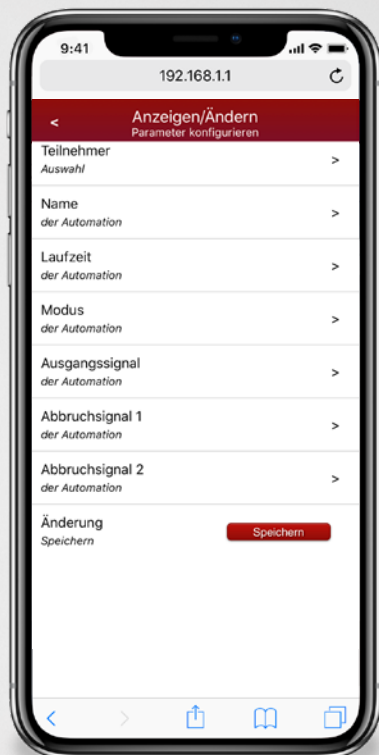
9:41

192.168.1.1

<

Anzeigen/Ändern
Parameter konfigurieren

Teilnehmer
Auswahl
>

Name
der Automation
>

Laufzeit
der Automation
>

Modus
der Automation
>

Ausgangssignal
der Automation
>

Abbruchsignal 1
der Automation
>

Abbruchsignal 2
der Automation
>

Änderung
Speichern

Speichern

<
>